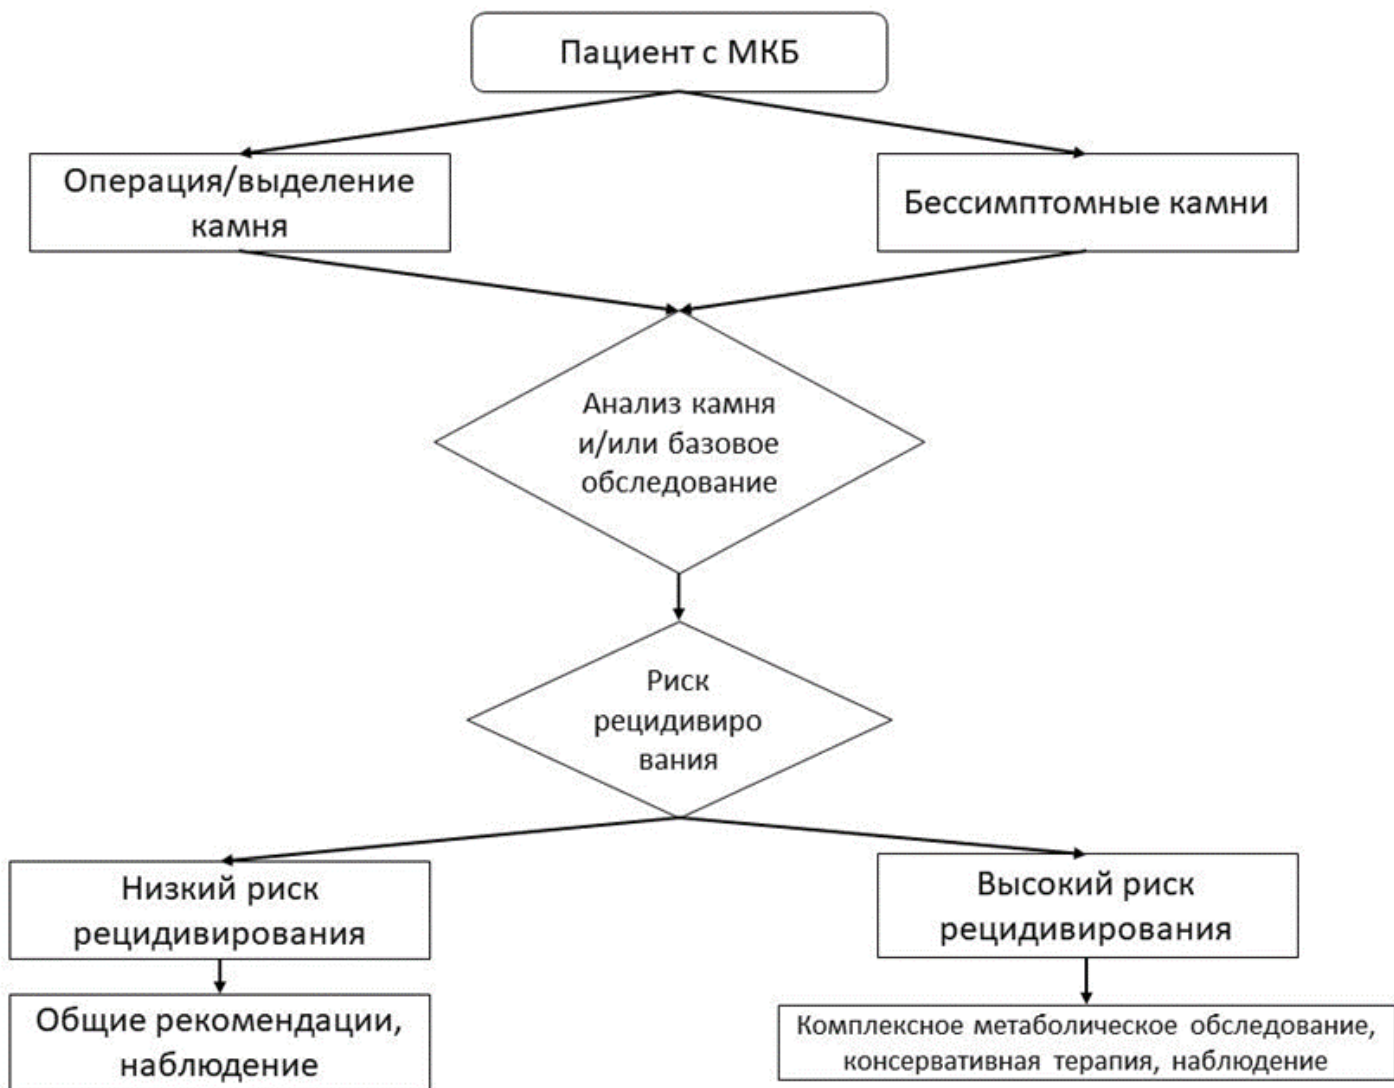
Пациент с МКБ

Операция/выделение камня

Бессимптомные камни

Анализ камня и/или базовое обследование

Риск рецидивирования

Низкий риск рецидивирования

Высокий риск рецидивирования

Общие рекомендации, наблюдение

Комплексное метаболическое обследование, консервативная терапия, наблюдение